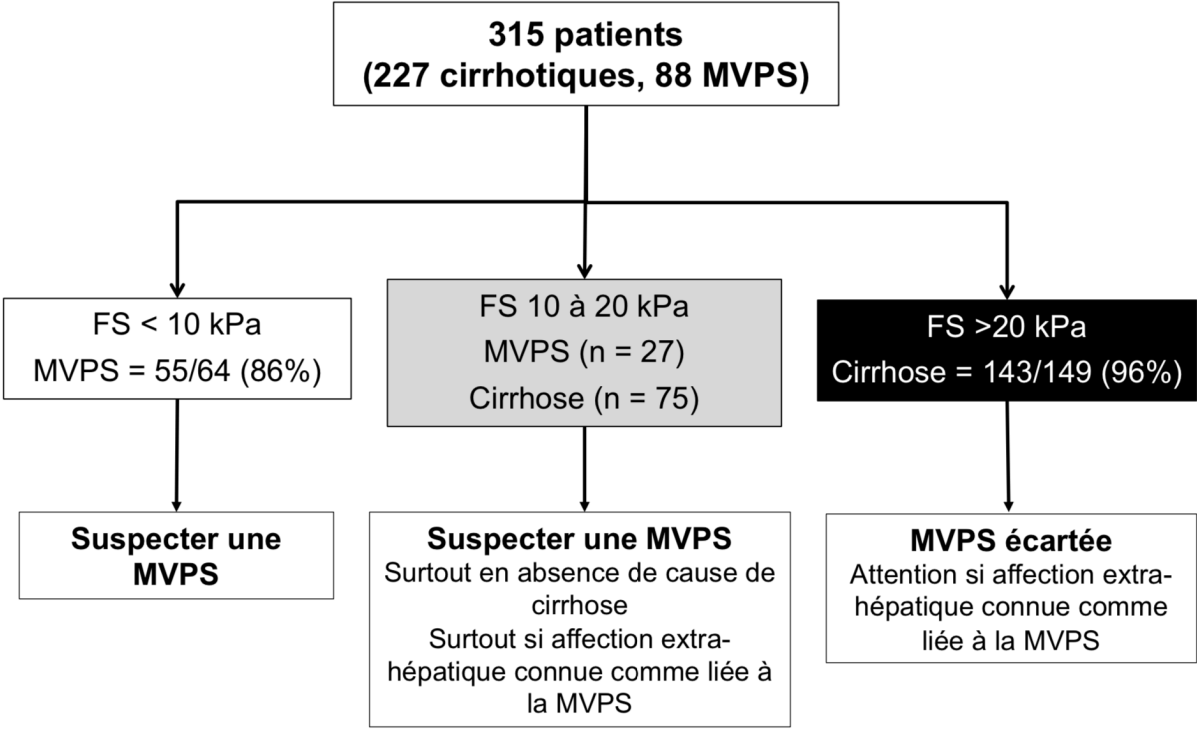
315 patients
(227 cirrhotiques, 88 MVPS)

FS < 10 kPa
MVPS = 55/64 (86%)

FS 10 à 20 kPa
MVPS (n = 27)
Cirrhose (n = 75)

FS >20 kPa
Cirrhose = 143/149 (96%)

Suspecter une MVPS

Suspecter une MVPS
Surtout en absence de cause de cirrhose
Surtout si affection extrahépatique connue comme liée à la MVPS

MVPS écartée
Attention si affection extrahépatique connue comme liée à la MVPS